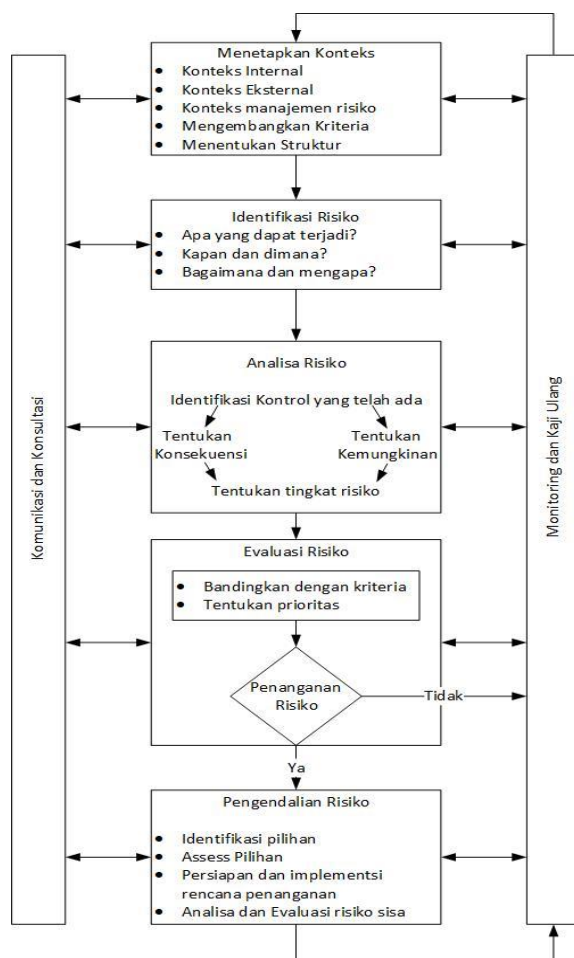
Komunikasi dan Konsultasi

Menetapkan Konteks
- Konteks Internal
- Konteks Eksternal
- Konteks manajemen risiko
- Mengembangkan Kriteria
- Menentukan Struktur

Identifikasi Risiko
- Apa yang dapat terjadi?
- Kapan dan dimana?
- Bagaimana dan mengapa?

Analisa Risiko
Identifikasi Kontrol yang telah ada
Tentukan Konsekuensi
Tentukan Kemungkinan
Tentukan tingkat risiko

Evaluasi Risiko
- Bandingkan dengan kriteria
- Tentukan prioritas

Penanganan Risiko
Tidak
Ya

Pengendalian Risiko
- Identifikasi pilihan
- Assess Pilihan
- Persiapan dan implementsi rencana penanganan
- Analisa dan Evaluasi risiko sisa

Monitoring dan Kaji Ulang